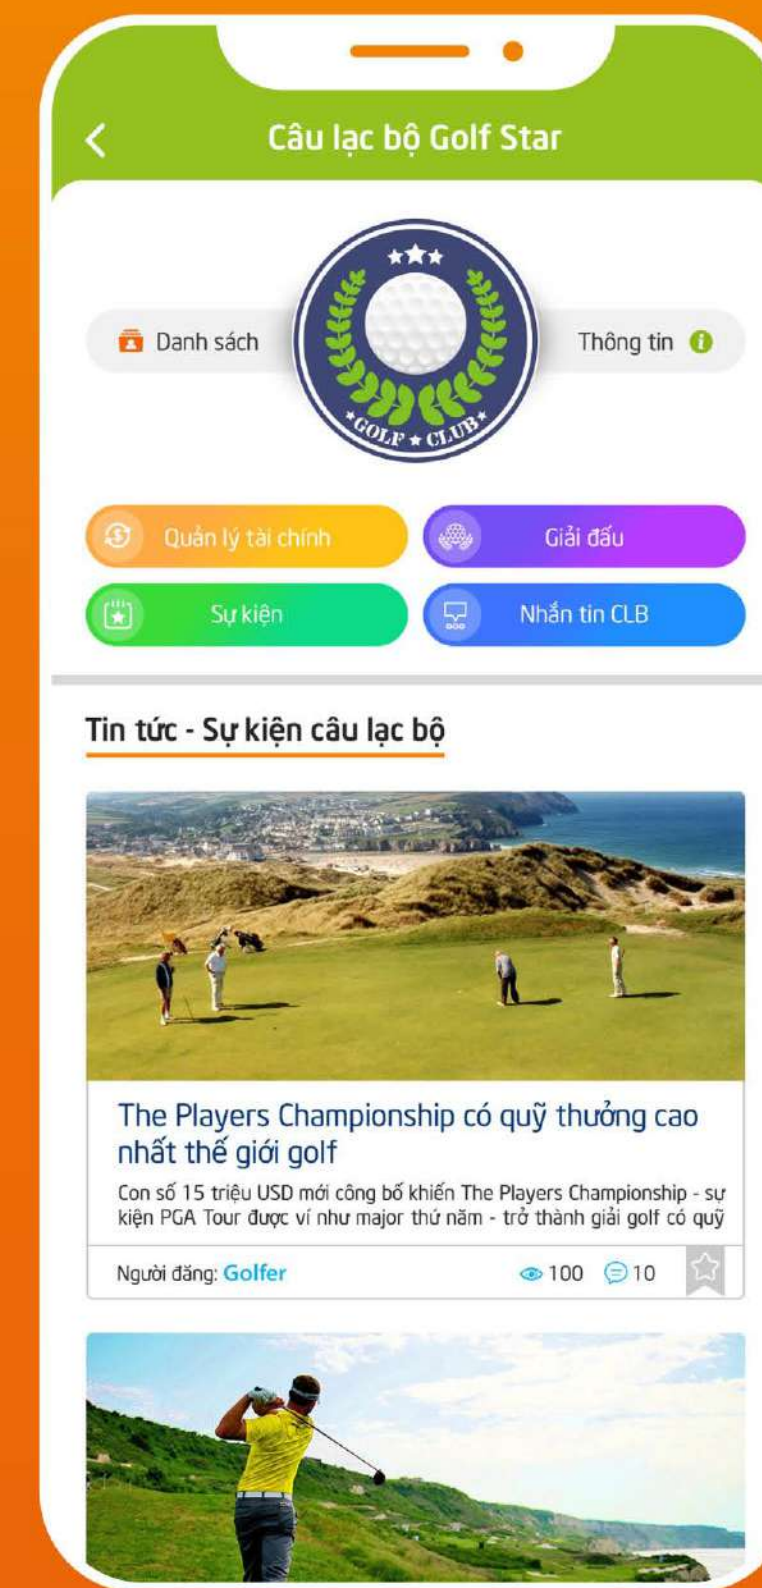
Câu lạc bộ Golf Star

Danh sách

GOLF ★ CLUB

Thông tin

Quản lý tài chính

Giải đấu

Sự kiện

Nhắn tin CLB

Tin tức - Sự kiện câu lạc bộ

The Players Championship có quỹ thưởng cao nhất thế giới golf

Con số 15 triệu USD mới công bố khiến The Players Championship - sự kiện PGA Tour được ví như major thứ năm - trở thành giải golf có quỹ

Người đăng: Golfer

100

10